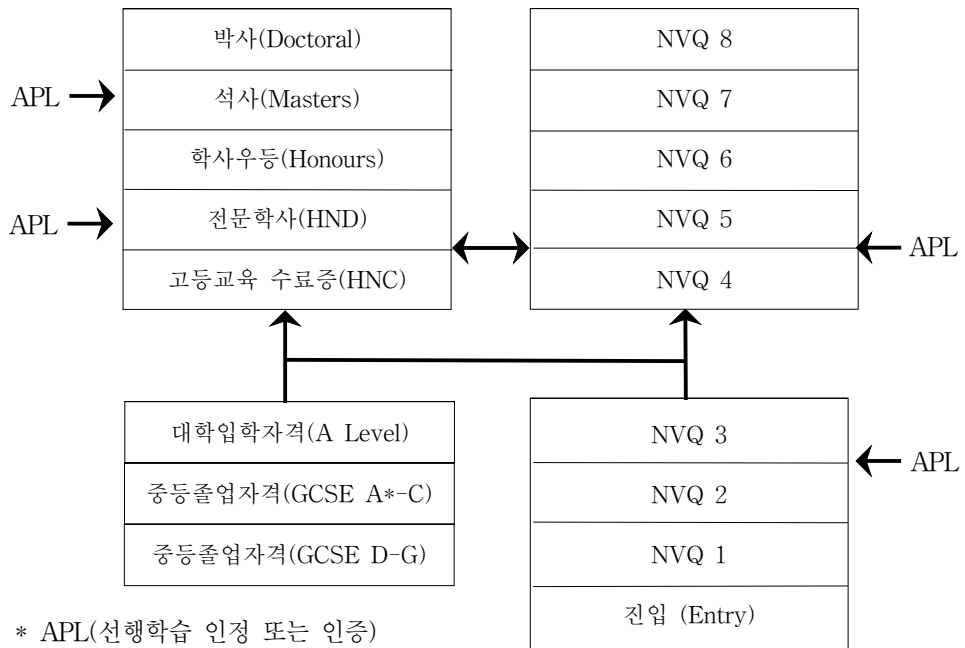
박사(Doctoral)
APL
석사(Masters)
학사우등(Honours)
APL
전문학사(HND)
고등교육 수료증(HNC)

NVQ 8
NVQ 7
NVQ 6
NVQ 5
APL
NVQ 4

대학입학자격(A Level)
중등졸업자격(GCSE A*-C)
중등졸업자격(GCSE D-G)

NVQ 3
APL
NVQ 2
NVQ 1
진입 (Entry)

* APL(선행학습 인정 또는 인증)